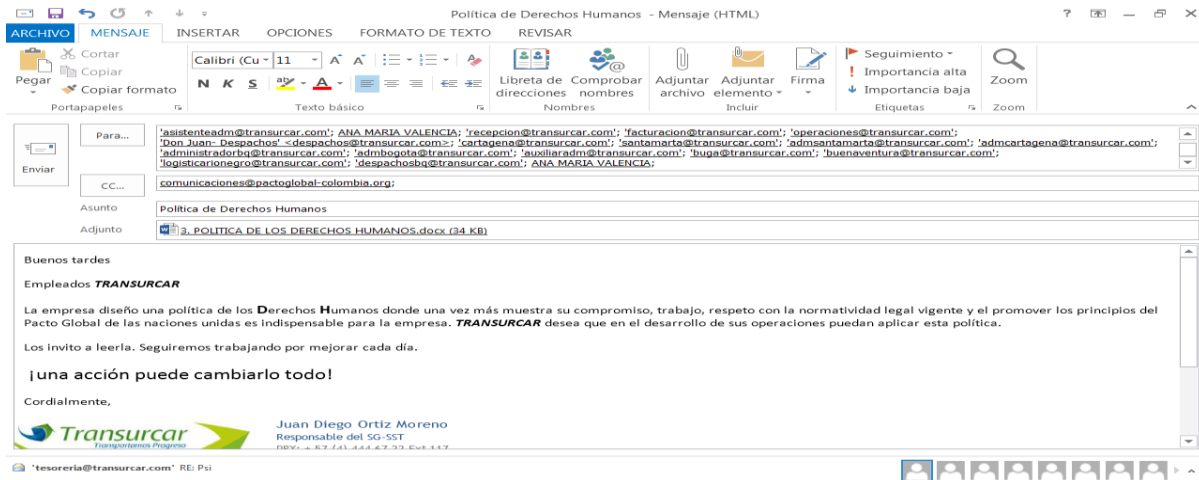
Política de Derechos Humanos - Mensaje (HTML)

? — ×

ARCHIVO MENSAJE INSERTAR OPCIONES FORMATO DE TEXTO REVISAR

Pegar
Cortar
Copiar
Copiar formato
Portapapeles

Calibri (Cu 11
N K S
Texto básico

Libreta de direcciones
Comprobar nombres
Nombres

Adjuntar archivo
Adjuntar elemento
Firma
Incluir

Seguimiento
Importancia alta
Importancia baja
Etiquetas

Zoom
Zoom

Enviar

Para...
'asistenteadm@transurcar.com'; ANA MARIA VALENCIA; 'recepcion@transurcar.com'; 'facturacion@transurcar.com'; 'operaciones@transurcar.com'; 'Don Juan- Despachos' <despachos@transurcar.com>; 'cartagena@transurcar.com'; 'santamarta@transurcar.com'; 'admsantamarta@transurcar.com'; 'admcartagena@transurcar.com'; 'administradorbq@transurcar.com'; 'admbogota@transurcar.com'; 'auxiliaradm@transurcar.com'; 'buga@transurcar.com'; 'buenaventura@transurcar.com'; 'logisticarionegro@transurcar.com'; 'despachosbq@transurcar.com'; ANA MARIA VALENCIA;

CC...
comunicaciones@pactoglobal-colombia.org;

Asunto
Política de Derechos Humanos

Adjunto
3. POLITICA DE LOS DERECHOS HUMANOS.docx (34 KB)

Buenos tardes

Empleados TRANSURCAR

La empresa diseño una política de los Derechos Humanos donde una vez más muestra su compromiso, trabajo, respeto con la normatividad legal vigente y el promover los principios del Pacto Global de las naciones unidas es indispensable para la empresa. TRANSURCAR desea que en el desarrollo de sus operaciones puedan aplicar esta política.

Los invito a leerla. Seguiremos trabajando por mejorar cada día.

¡una acción puede cambiarlo todo!

Cordialmente,

Transurcar
Transportamos Progreso

Juan Diego Ortiz Moreno
Responsable del SG-SST
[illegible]

'tesoreria@transurcar.com' RE: Psi